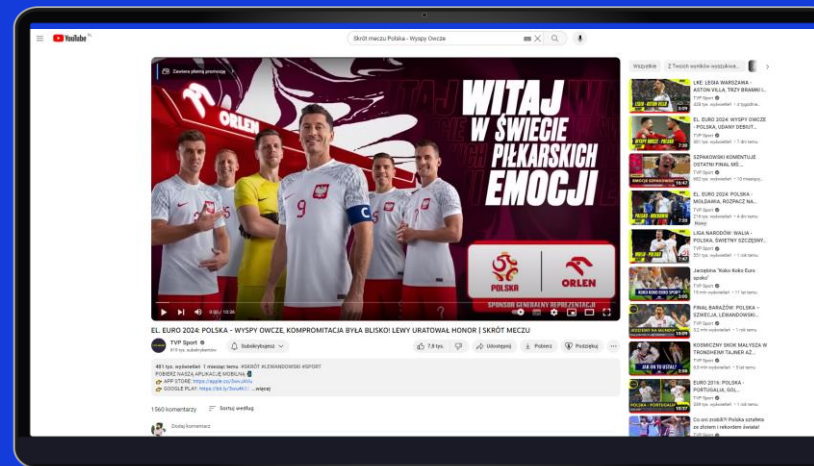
YouTube PL

Skrót meczu Polska - Wyspy Owcze

Zawiera płatną promocję

ORLEN

WITAJ W ŚWIECIE PIŁKARSKICH EMOCJI

POLSKA

ORLEN

SPONSOR GENERALNY REPREZENTACJI

0:00 / 10:06

EL. EURO 2024: POLSKA - WYSPY OWCZE, KOMPROMITACJA BYŁA BLISKO! LEWY URATOWAŁ HONOR | SKRÓT MECZU

TVP Sport
919 tys. subskrybentów

Subskrybujesz

7,9 tys.

Udostępnij

Pobierz

Podziękuj

461 tys. wyświetleń 1 miesiąc temu #SKRÓT #LEWANDOWSKI #SPORT
POBIERZ NASZĄ APLIKACJĘ MOBILNĄ
APP STORE: https://apple.co/3wuJ6Uu
GOOGLE PLAY: https://bit.ly/3wuW... ...więcej

1560 komentarzy

Sortuj według

Dodaj komentarz

Wszystkie

Z Twoich wyników wyszukiwa...

LKE: LEGIA WARSZAWA - ASTON VILLA. TRZY BRAMKI I...
TVP Sport
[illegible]

EL. EURO 2024: WYSPY OWCZE - POLSKA, UDANY DEBIUT...
TVP Sport
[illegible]

SZPAKOWSKI KOMENTUJE OSTATNI FINAŁ MŚ...
TVP Sport
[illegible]

EL. EURO 2024: POLSKA - MOŁDAWIA, ROZPACZ NA...
TVP Sport
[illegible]

LIGA NARODÓW: WALIA - POLSKA. ŚWIETNY SZCZĘSNY...
TVP Sport
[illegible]

Jarząbina "Koko Koko Euro spoko"
TVP Sport
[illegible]

FINAŁ BARAŻOWI: POLSKA - SZWECJA, LEWANDOWSKI...
TVP Sport
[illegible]

KOSMICZNY SKOK MAŁYSZA W TRONDHEIM! TAJNER AZ...
TVP Sport
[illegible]

EURO 2016: POLSKA - PORTUGALIA, GOL...
TVP Sport
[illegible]

Co za zrobił?! Polska szafeta ze złotem i rekordem świata!
TVP Sport